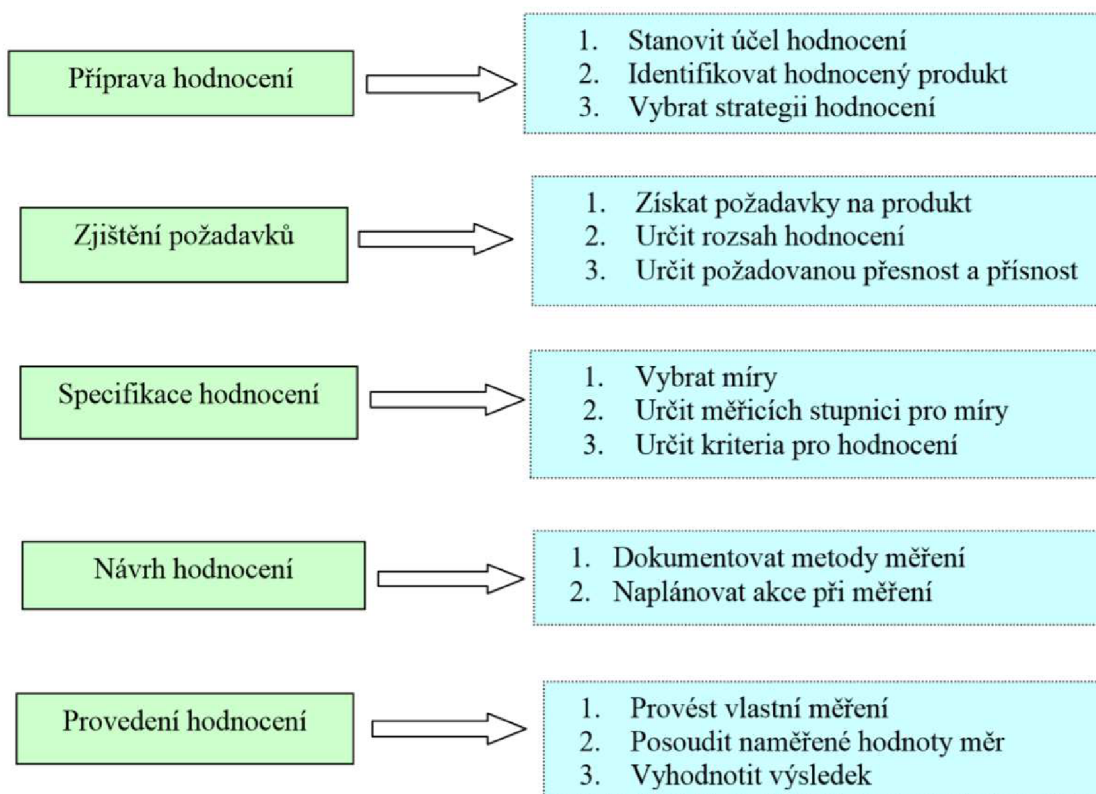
Příprava hodnocení

1. Stanovit účel hodnocení
2. Identifikovat hodnocený produkt
3. Vybrat strategii hodnocení

Zjištění požadavků

1. Získat požadavky na produkt
2. Určit rozsah hodnocení
3. Určit požadovanou přesnost a přísnost

Specifikace hodnocení

1. Vybrat míry
2. Určit měřicích stupnici pro míry
3. Určit kriteria pro hodnocení

Návrh hodnocení

1. Dokumentovat metody měření
2. Naplánovat akce při měření

Provedení hodnocení

1. Provést vlastní měření
2. Posoudit naměřené hodnoty měr
3. Vyhodnotit výsledek